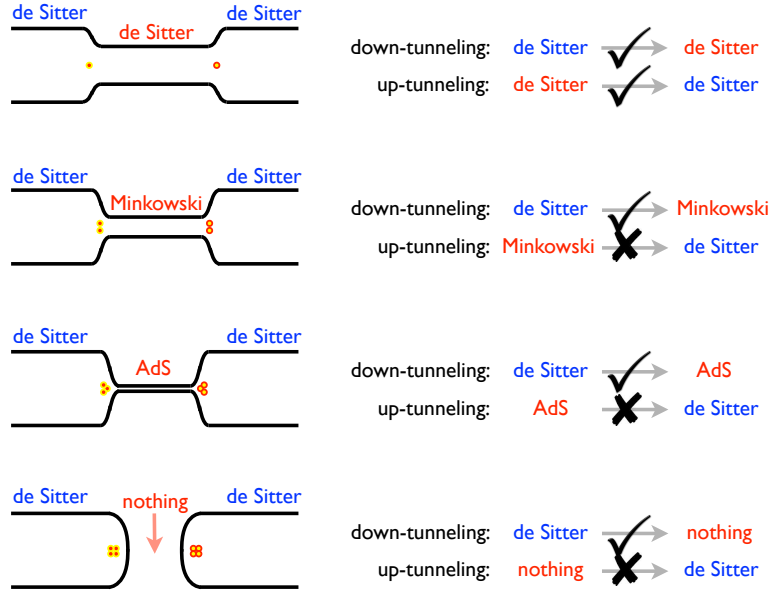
de Sitter
de Sitter
de Sitter

down-tunneling: de Sitter → de Sitter
up-tunneling: de Sitter → de Sitter

de Sitter
de Sitter
Minkowski

down-tunneling: de Sitter → Minkowski
up-tunneling: Minkowski → de Sitter

de Sitter
de Sitter
AdS

down-tunneling: de Sitter → AdS
up-tunneling: AdS → de Sitter

de Sitter
nothing
de Sitter

down-tunneling: de Sitter → nothing
up-tunneling: nothing → de Sitter